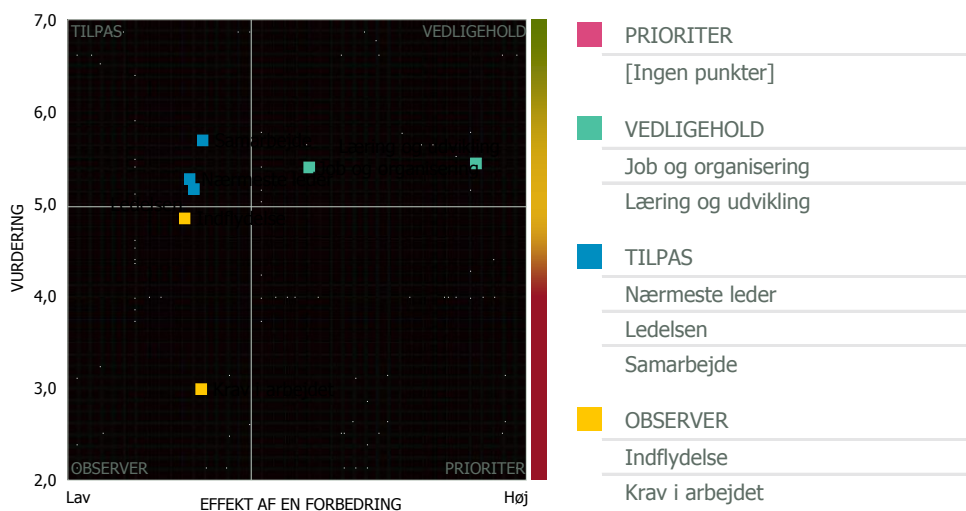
7,0
6,0
5,0
4,0
3,0
2,0
VURDERING
TILPAS
VEDLIGEHOLD
OBSERVER
PRIORITER
Lav
EFFEKT AF EN FORBEDRING
Høj

PRIORITER
[Ingen punkter]
VEDLIGEHOLD
Job og organisering
Læring og udvikling
TILPAS
Nærmeste leder
Ledelsen
Samarbejde
OBSERVER
Indflydelse
Krav i arbejdet